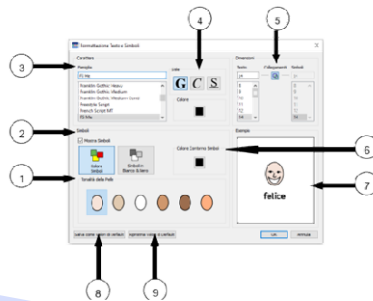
4

5

Formattazione Testo e Simboli

3

Carattere

Famiglia

FS Me

Franklin Gothic Heavy
Franklin Gothic Medium
Franklin Gothic Medium Cond
Freestyle Script
French Script MT
FS Me

Stile

G C S

Colore

Dimensioni

Testo

24

8
9
10
11
12
14

Collegamento

Simboli

8
9
10
11
12
14

2

Simboli

Mostra Simboli

Colore Simboli

Simboli Bianco & Nero

Colore Contorno Simbolo

6

Esempio

1

Tonalità della Pelle

felice

7

Salva come valori di default

Ripristina i valori di default

OK

Annulla

8

9